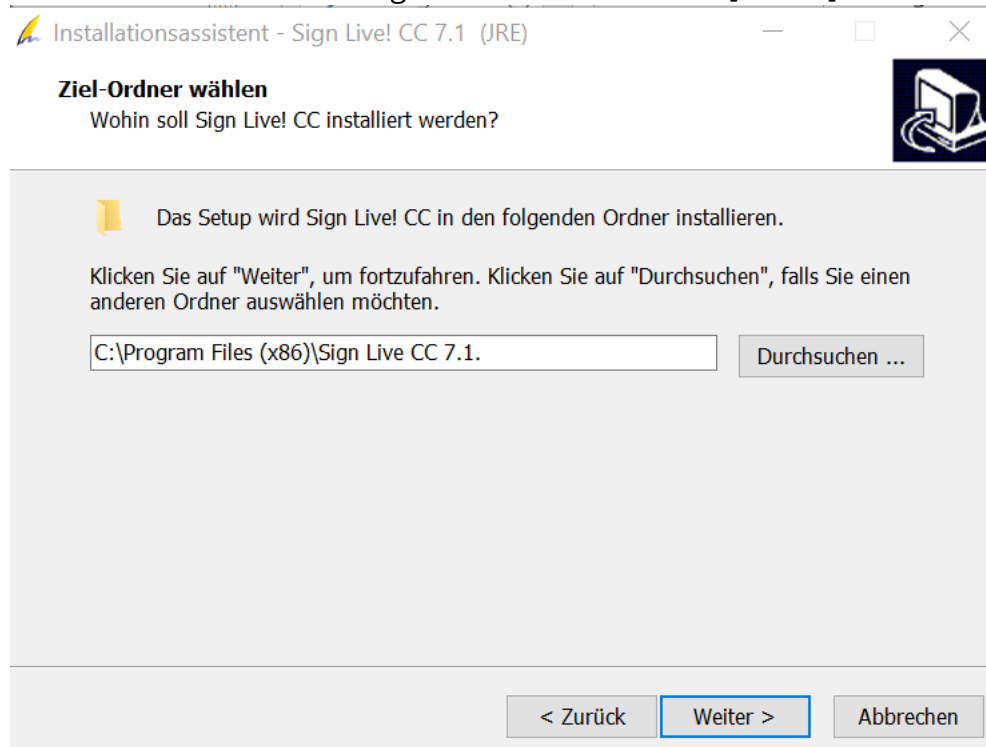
Installationsassistent - Sign Live! CC 7.1 (JRE)

Ziel-Ordner wählen
Wohin soll Sign Live! CC installiert werden?

Das Setup wird Sign Live! CC in den folgenden Ordner installieren.

Klicken Sie auf "Weiter", um fortzufahren. Klicken Sie auf "Durchsuchen", falls Sie einen anderen Ordner auswählen möchten.

C:\Program Files (x86)\Sign Live CC 7.1.

Durchsuchen ...

< Zurück

Weiter >

Abbrechen